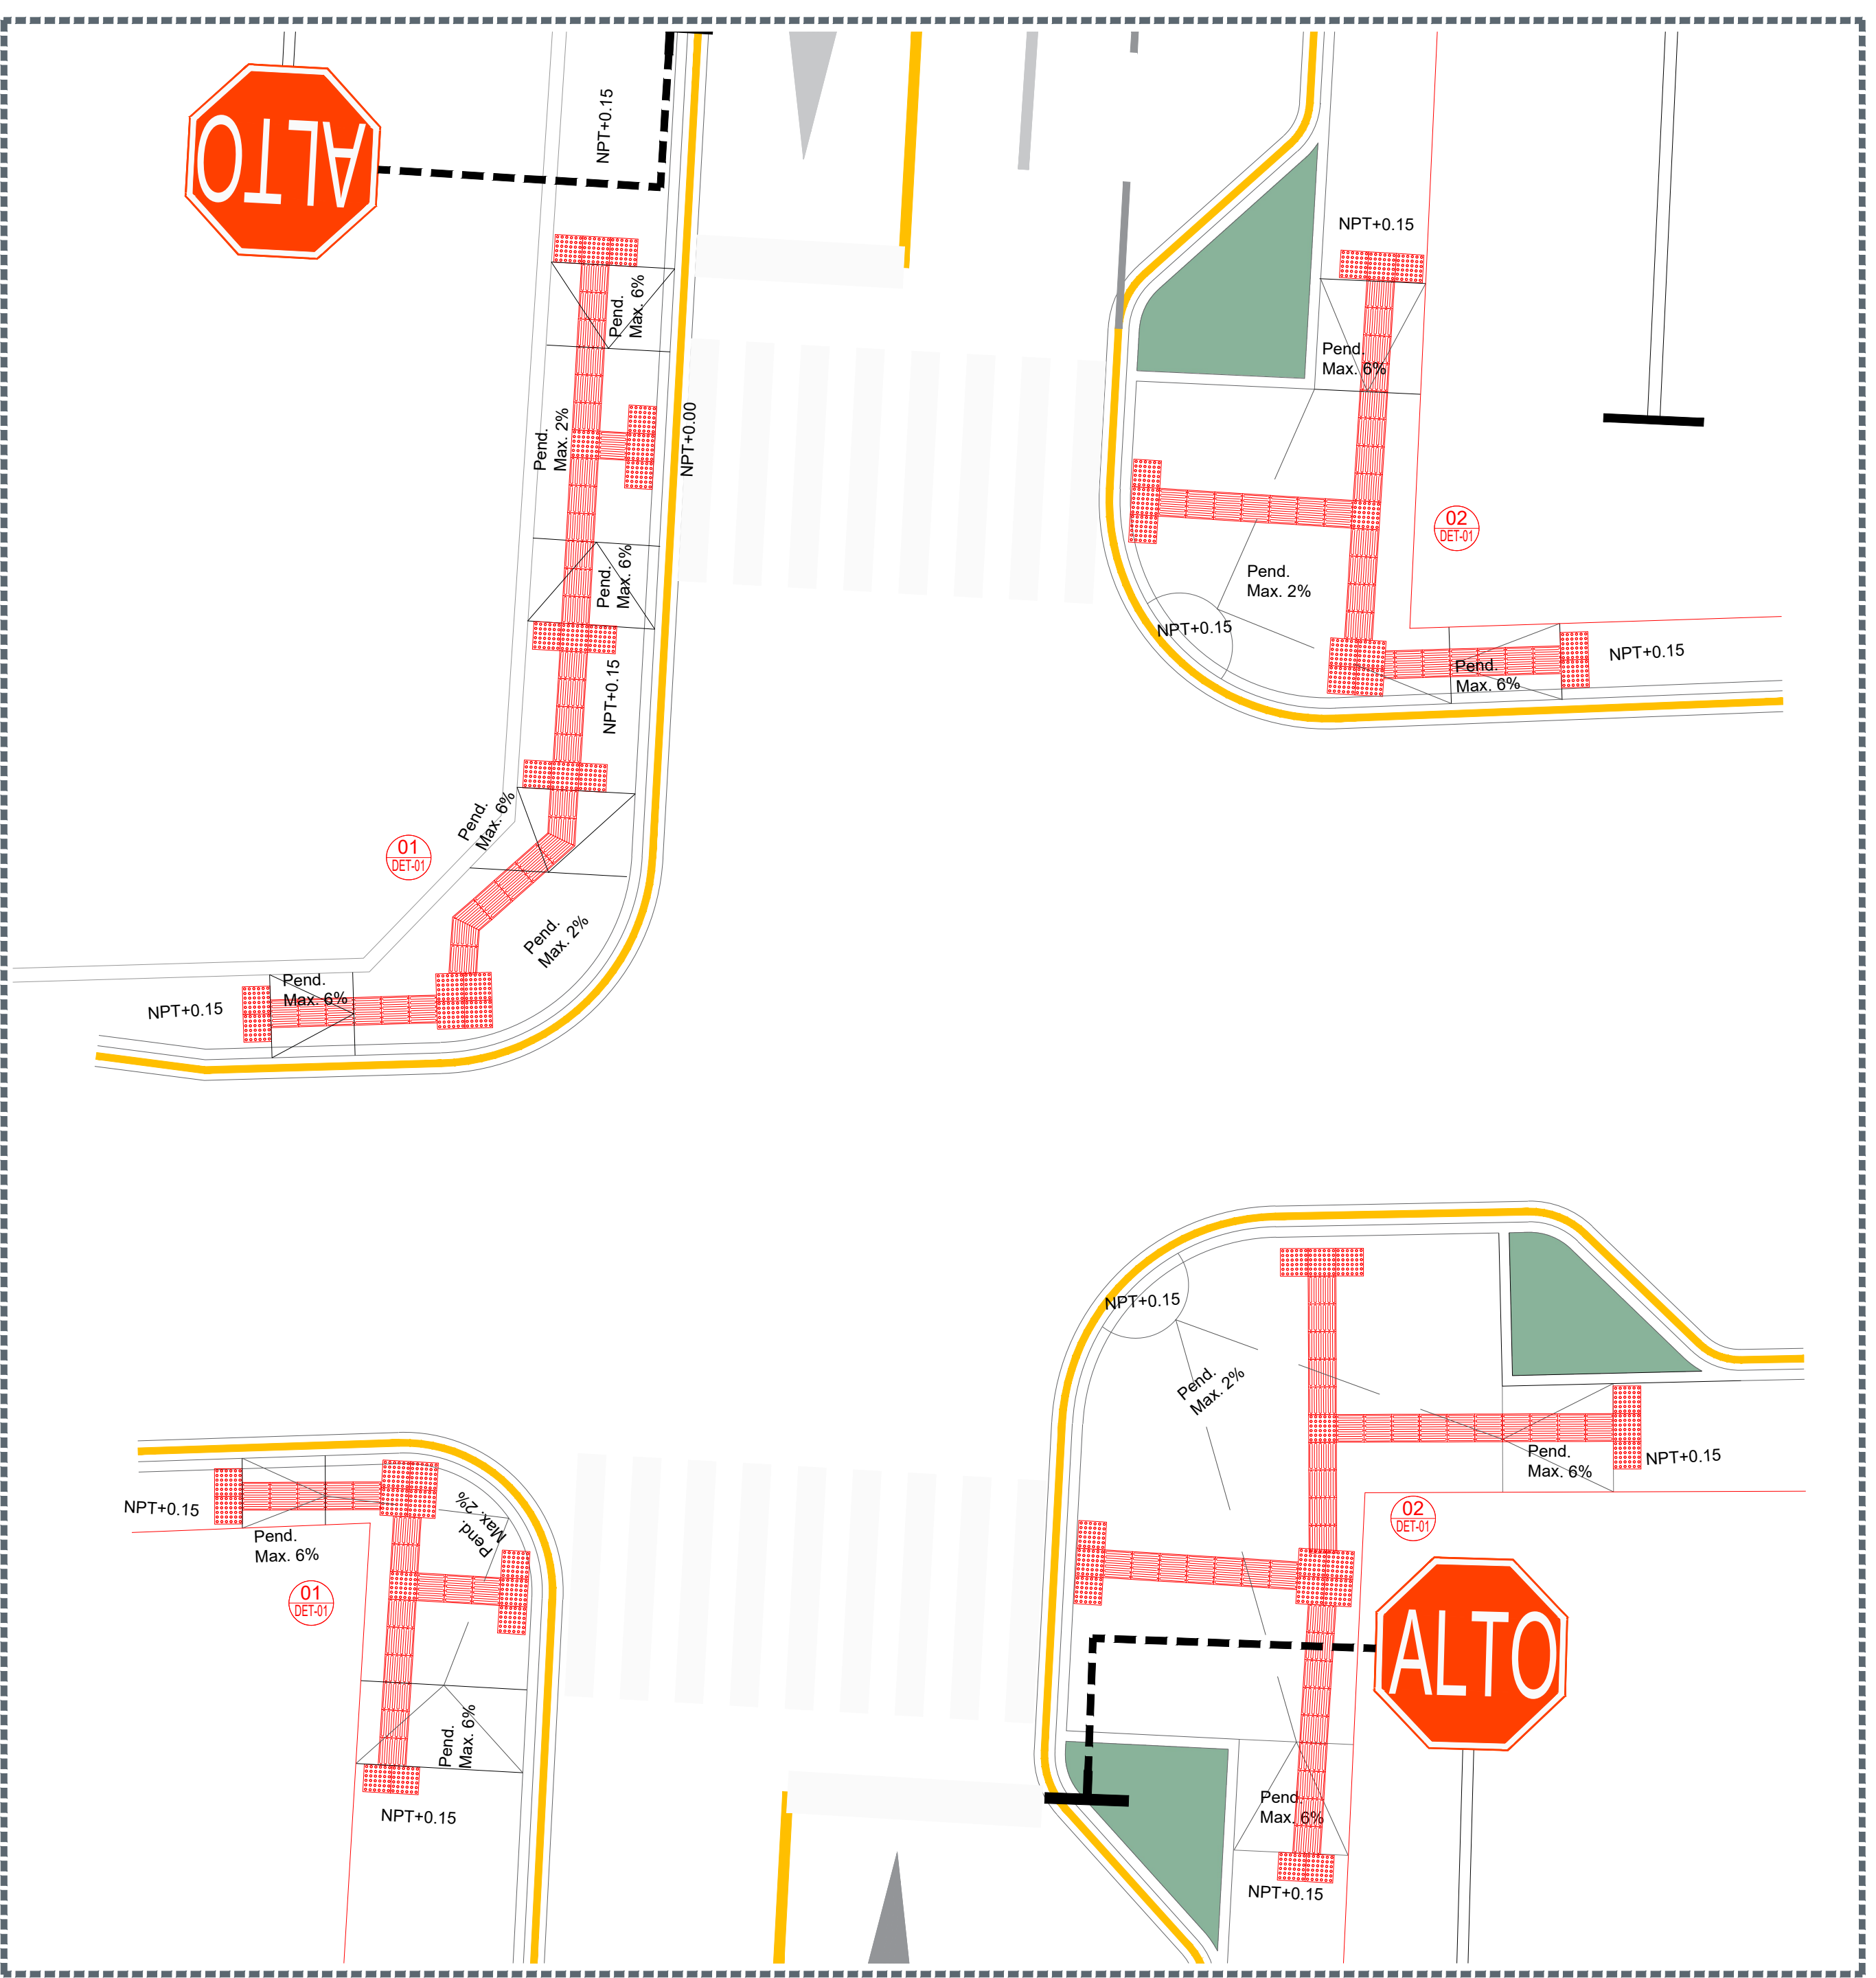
ALTO

NPT+0.15

Pend. Max. 6%

Pend. Max. 2%

NPT+0.00

Pend. Max. 6%

NPT+0.15

Pend. Max. 6%

01
DET-01

Pend. Max. 2%

Pend. Max. 6%

NPT+0.15

NPT+0.15

Pend. Max. 6%

02
DET-01

Pend. Max. 2%

NPT+0.15

Pend. Max. 6%

NPT+0.15

NPT+0.15

Pend. Max. 2%

Pend. Max. 6%

NPT+0.15

02
DET-01

ALTO

Pend. Max. 6%

NPT+0.15

NPT+0.15

Pend. Max. 6%

Pend. Max 2%

01
DET-01

Pend. Max. 6%

NPT+0.15